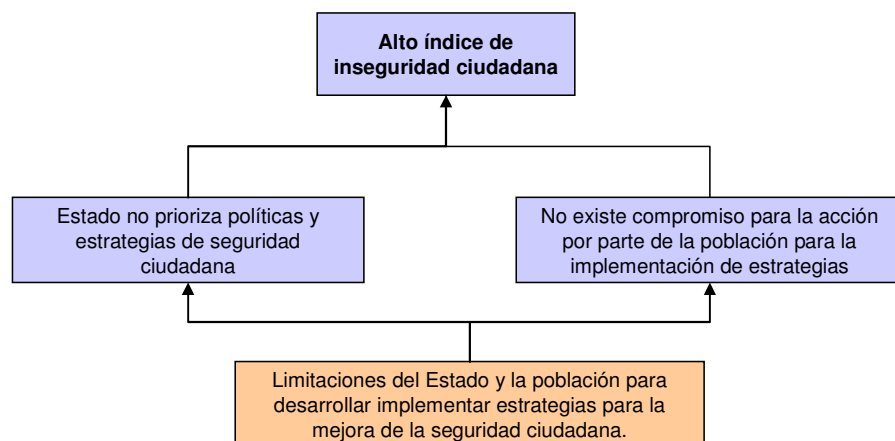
**Alto índice de inseguridad ciudadana**

Estado no prioriza políticas y estrategias de seguridad ciudadana

No existe compromiso para la acción por parte de la población para la implementación de estrategias

Limitaciones del Estado y la población para desarrollar implementar estrategias para la mejora de la seguridad ciudadana.